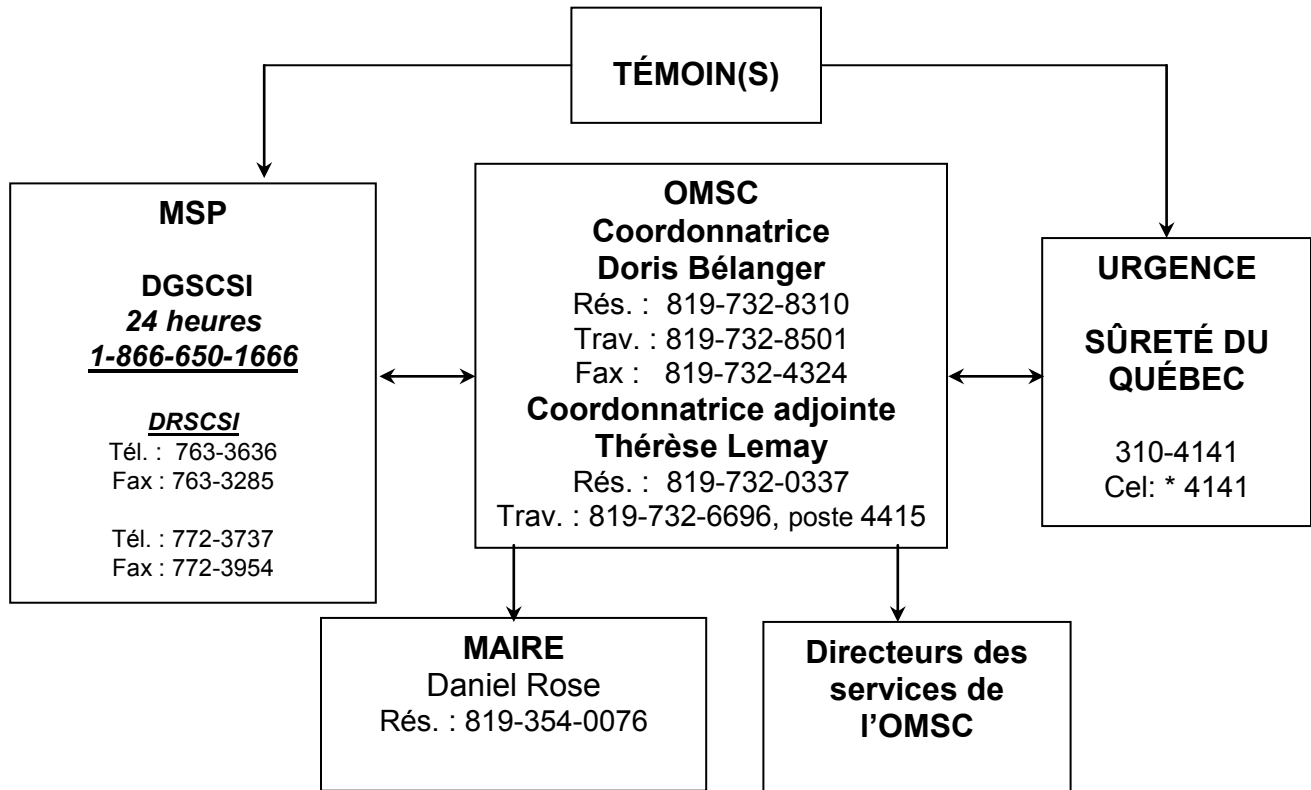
TÉMOIN(S)

MSP

DGSCSI
24 heures
1-866-650-1666

DRSCSI
Tél. : 763-3636
Fax : 763-3285

Tél. : 772-3737
Fax : 772-3954

OMSC
Coordonnatrice
Doris Bélanger
Rés. : 819-732-8310
Trav. : 819-732-8501
Fax : 819-732-4324
Coordonnatrice adjointe
Thérèse Lemay
Rés. : 819-732-0337
Trav. : 819-732-6696, poste 4415

URGENCE

SÛRETÉ DU QUÉBEC

310-4141
Cel: * 4141

MAIRE
Daniel Rose
Rés. : 819-354-0076

Directeurs des services de l'OMSC